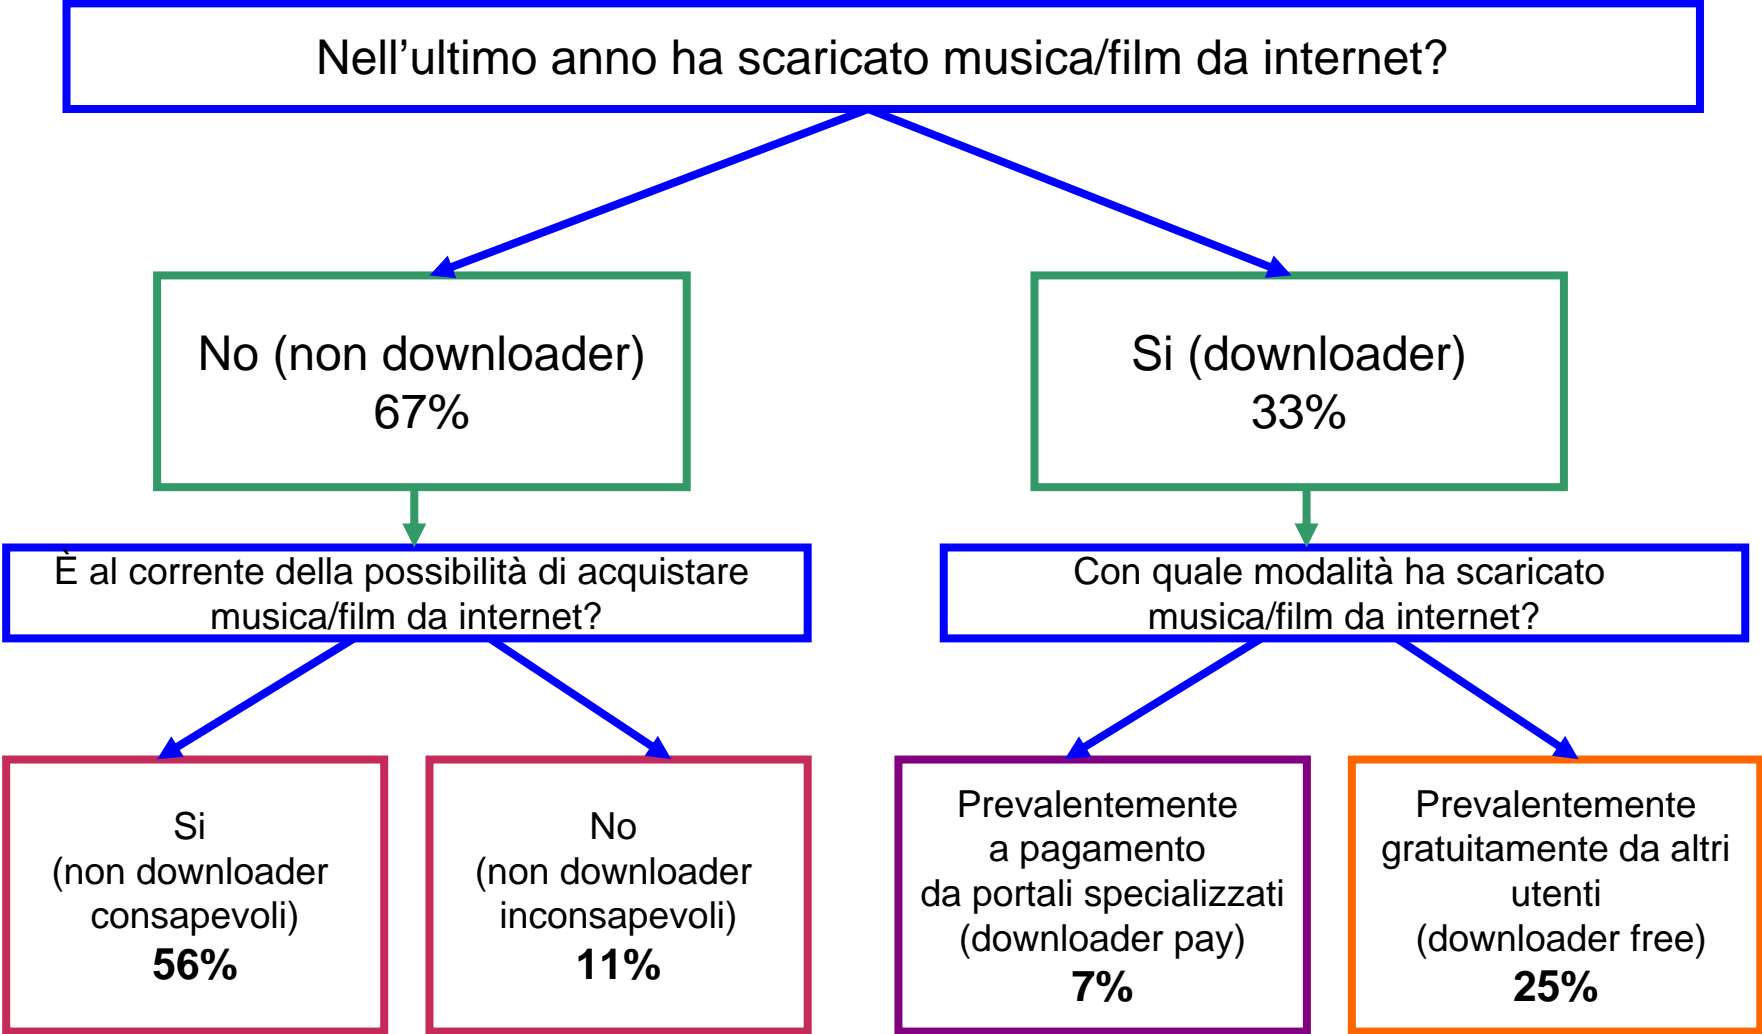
Nell’ultimo anno ha scaricato musica/film da internet?

No (non downloader)
67%

Si (downloader)
33%

È al corrente della possibilità di acquistare musica/film da internet?

Con quale modalità ha scaricato musica/film da internet?

Si
(non downloader consapevoli)
**56%**

No
(non downloader inconsapevoli)
**11%**

Prevalentemente a pagamento da portali specializzati
(downloader pay)
**7%**

Prevalentemente gratuitamente da altri utenti
(downloader free)
**25%**